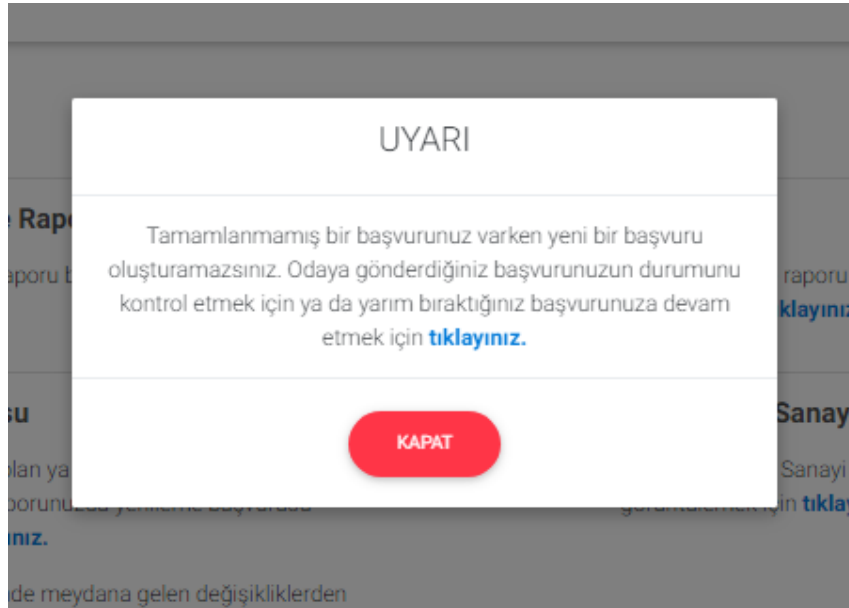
e Rap
aporu b

su
olan ya
porunuzda yenileme başvurusu
ınız.

de meydana gelen değişikliklerden

raporu
klayınız

Sanay
Sanayi
görüntülemek için tıkla

UYARI

Tamamlanmamış bir başvurunuz varken yeni bir başvuru oluşturamazsınız. Odaya gönderdiğiniz başvurunuzun durumunu kontrol etmek için ya da yarım bıraktığınız başvurunuza devam etmek için **tıklayınız.**

KAPAT